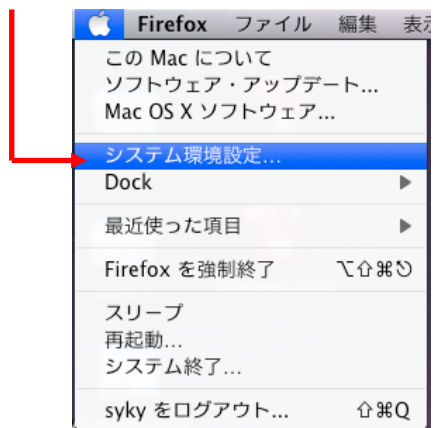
Firefox ファイル 編集 表示

この Mac について
ソフトウェア・アップデート...
Mac OS X ソフトウェア...

システム環境設定...
Dock ▶

最近使った項目 ▶

Firefox を強制終了 ⌥⇧⌘⎋

スリープ
再起動...
システム終了...

syky をログアウト... ⇧⌘Q